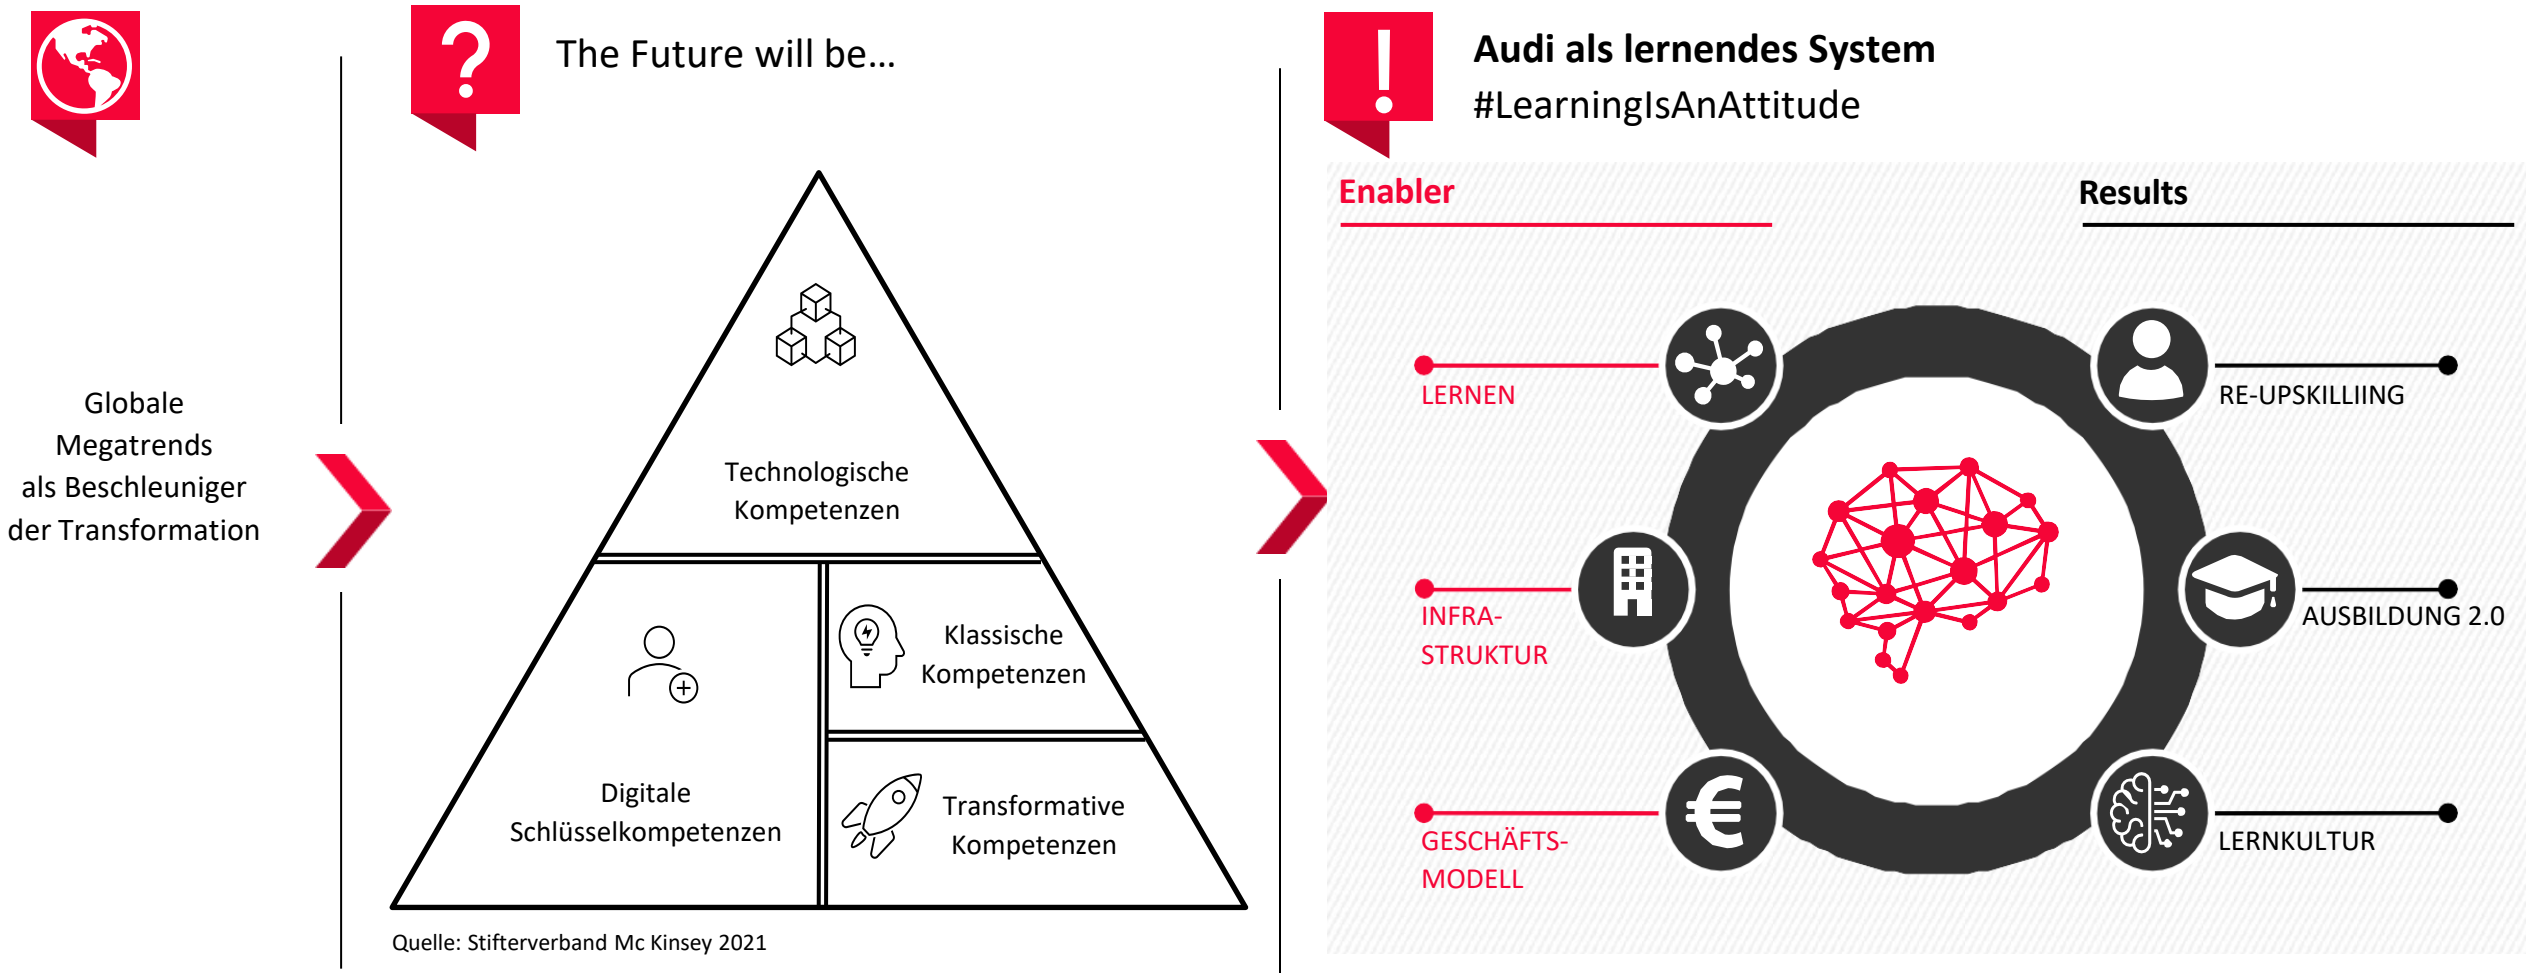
Globale Megatrends als Beschleuniger der Transformation

?

The Future will be...

Technologische Kompetenzen

Digitale Schlüsselkompetenzen

Klassische Kompetenzen

Transformative Kompetenzen

Quelle: Stifterverband Mc Kinsey 2021

!

Audi als lernendes System
#LearningIsAnAttitude

Enabler

Results

LERNEN

INFRA-STRUKTUR

GESCHÄFTS-MODELL

RE-UPSKILLIING

AUSBILDUNG 2.0

LERNKULTUR